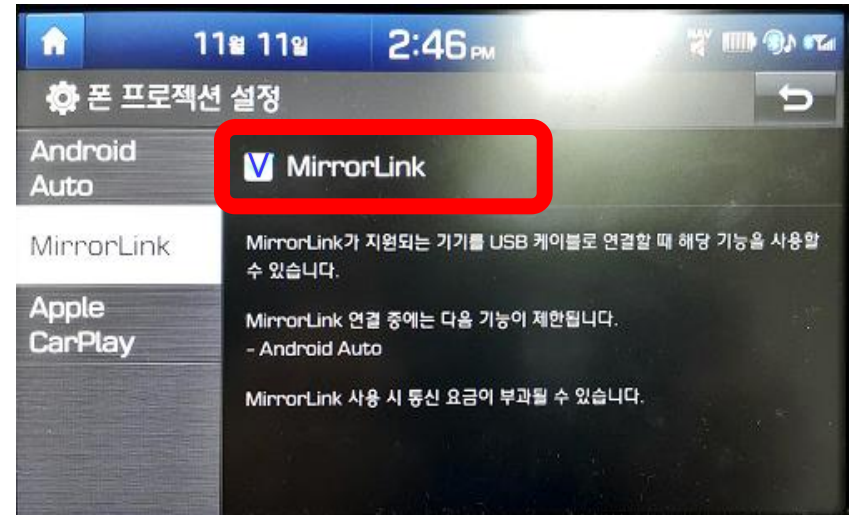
11월 11일 2:46 PM

폰 프로젝션 설정

Android Auto

MirrorLink

Apple CarPlay

MirrorLink

MirrorLink가 지원되는 기기를 USB 케이블로 연결할 때 해당 기능을 사용할 수 있습니다.

MirrorLink 연결 중에는 다음 기능이 제한됩니다.
- Android Auto

MirrorLink 사용 시 통신 요금이 부과될 수 있습니다.